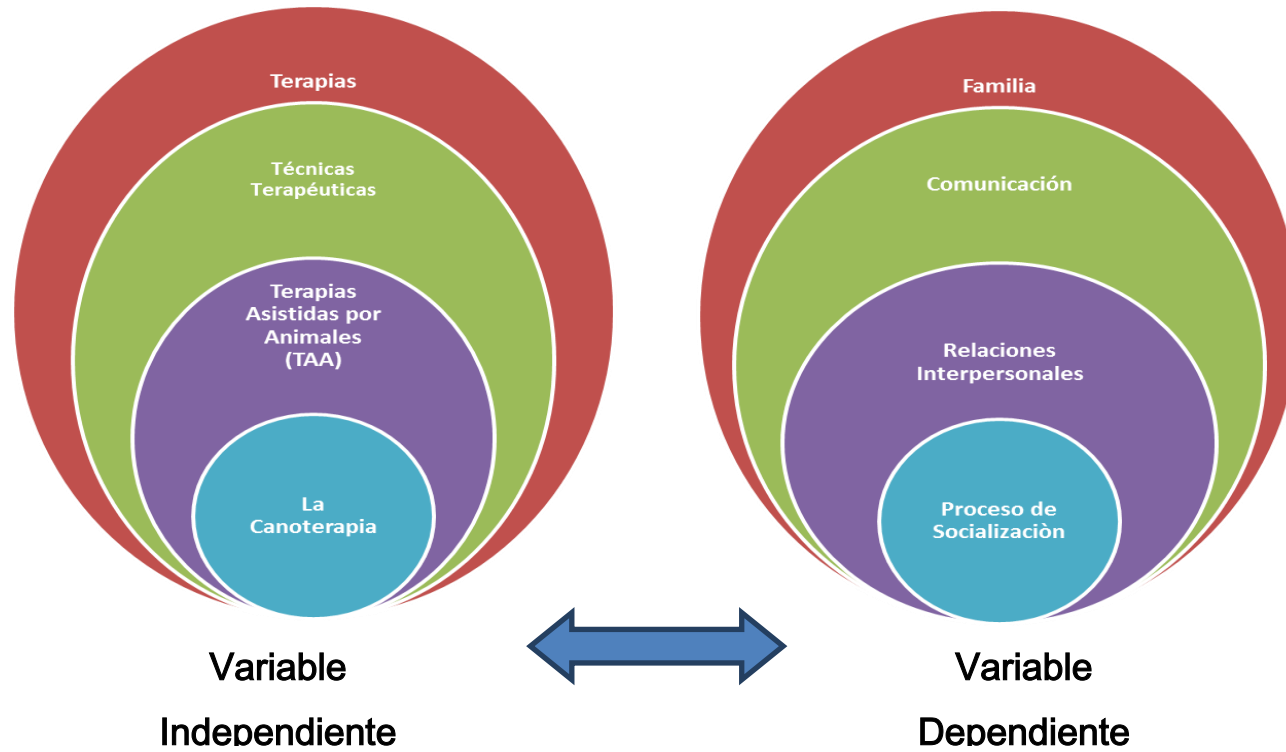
Terapias

Técnicas Terapéuticas

Terapias Asistidas por Animales (TAA)

La Canoterapia

Variable Independiente

Familia

Comunicación

Relaciones Interpersonales

Proceso de Socializaciòn

Variable Dependiente